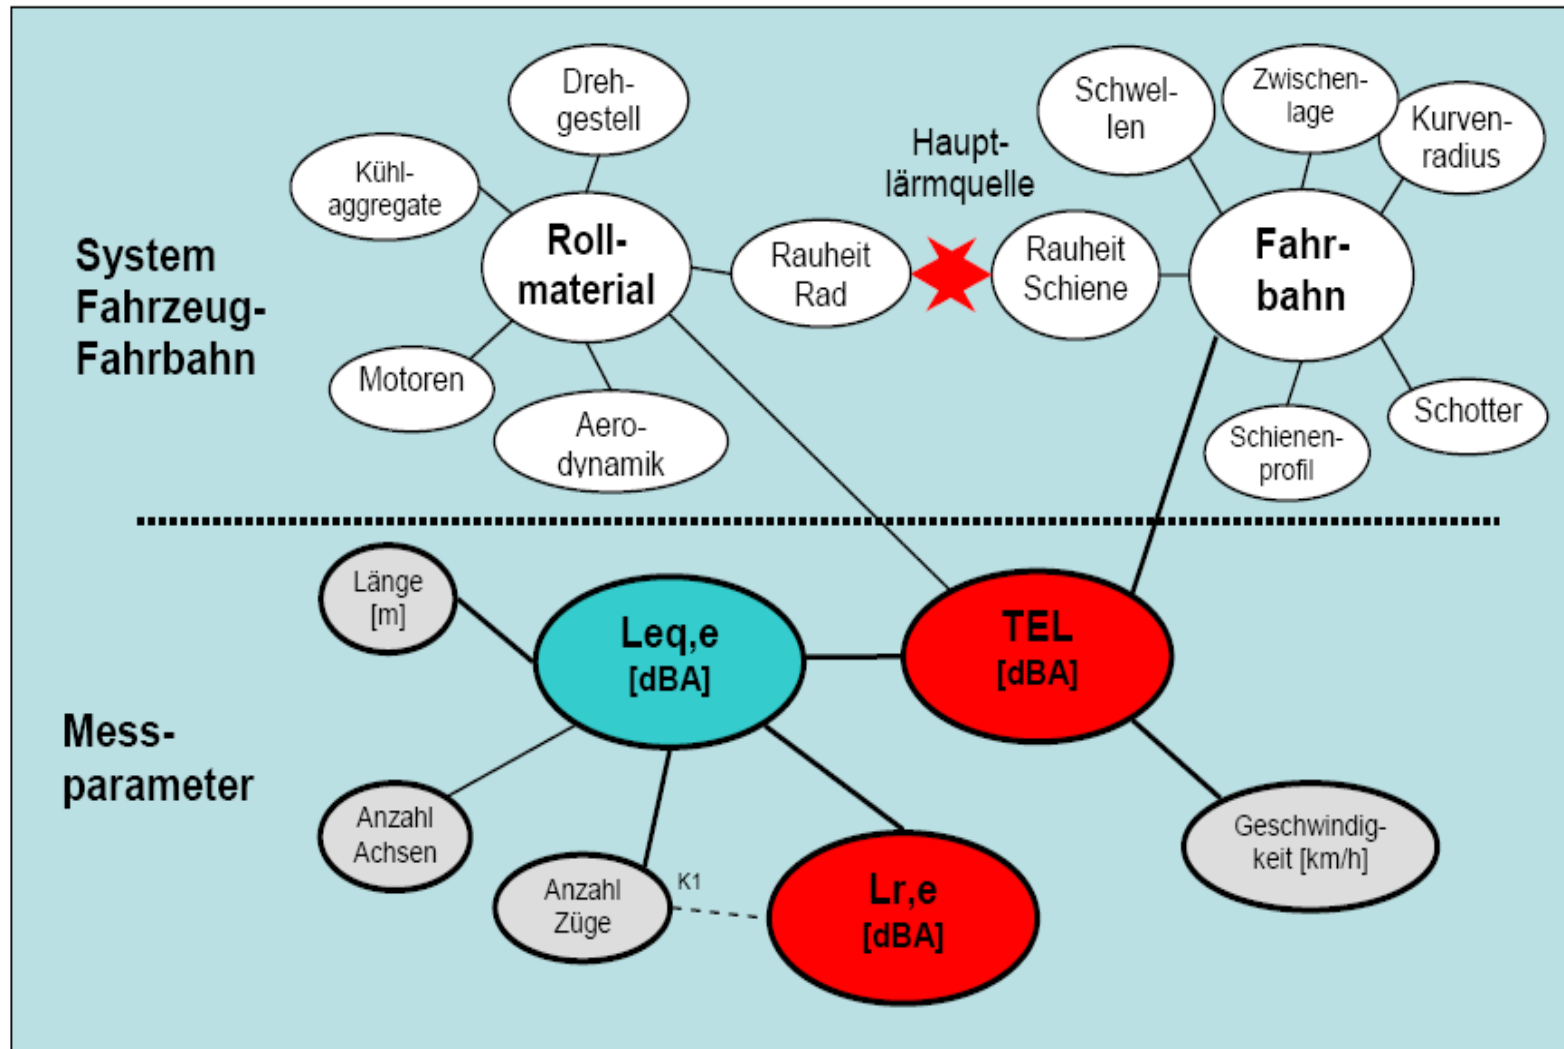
System Fahrzeug-Fahrbahn

Dreh-gestell

Kühl-aggregate

Roll-material

Motoren

Aero-dynamik

Rauheit Rad

Haupt-lärmquelle

Rauheit Schiene

Schwel-len

Zwischen-lage

Kurven-radius

Fahr-bahn

Schienen-profil

Schotter

Mess-parameter

Länge [m]

Leq,e [dBA]

TEL [dBA]

Anzahl Achsen

Anzahl Züge

K1

Lr,e [dBA]

Geschwindig-keit [km/h]